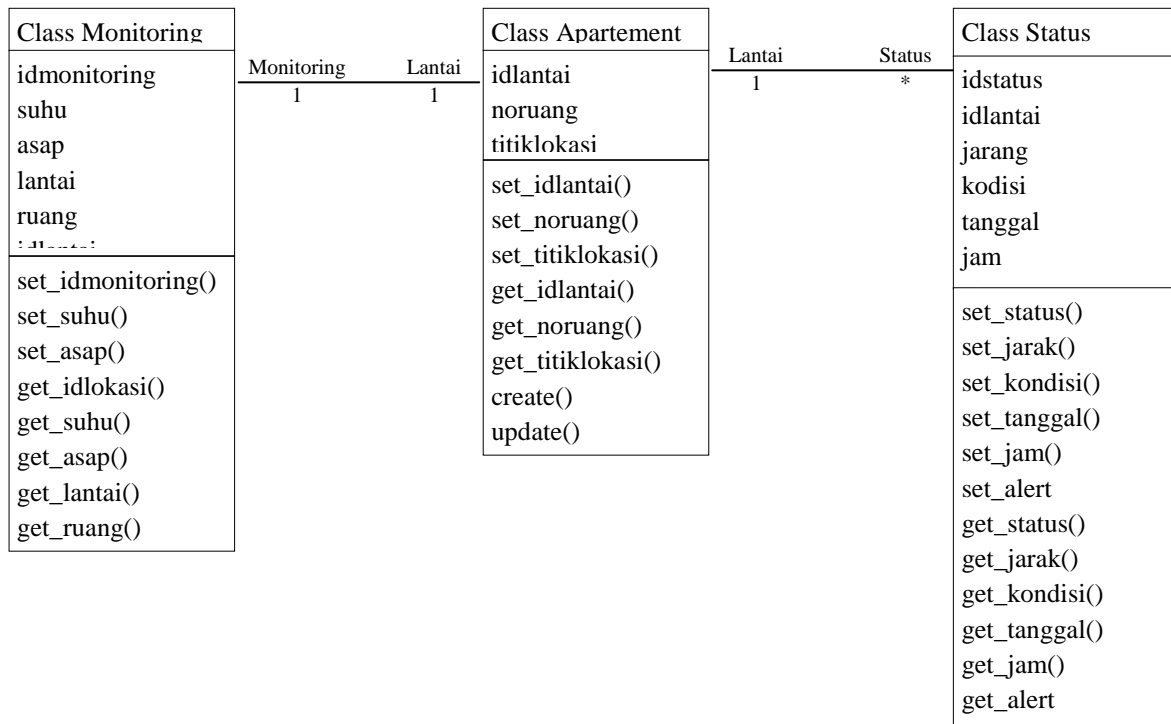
Class Monitoring

idmonitoring
suhu
asap
lantai
ruang
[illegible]

set_idmonitoring()
set_suhu()
set_asap()
get_idlokasi()
get_suhu()
get_asap()
get_lantai()
get_ruang()

Monitoring 1

Lantai 1

Class Apartement

idlantai
noruang
titiklokasi

set_idlantai()
set_noruang()
set_titiklokasi()
get_idlantai()
get_noruang()
get_titiklokasi()
create()
update()

Lantai 1

Status *

Class Status

idstatus
idlantai
jarang
kodisi
tanggal
jam

set_status()
set_jarak()
set_kondisi()
set_tanggal()
set_jam()
set_alert
get_status()
get_jarak()
get_kondisi()
get_tanggal()
get_jam()
get_alert